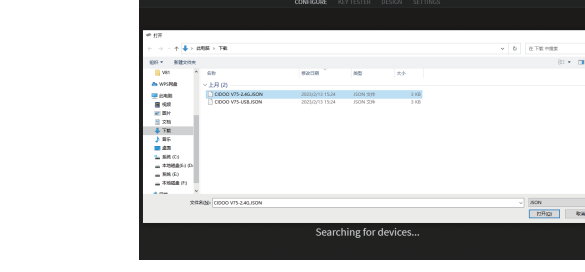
CONFIGURE KEY TESTER DESIGN SETTINGS

打开

此电脑 > 下载

在 下载 中搜索

组织 ▾ 新建文件夹

VB1
WPS网盘
此电脑
视频
图片
文档
下载
音乐
桌面
系统 (C:)
本地磁盘 (D:)
系统 (E:)
本地磁盘 (F:)

名称 修改日期 类型 大小

上月 (2)

| 名称 | 修改日期 | 类型 | 大小 |
|---|---|---|---|
| CIDOO V75-2.4G.JSON | 2023/2/13 15:24 | JSON 文件 | 3 KB |
| CIDOO V75-USB.JSON | 2023/2/13 15:24 | JSON 文件 | 3 KB |

文件名(N): CIDOO V75-2.4G.JSON

JSON

打开(O) 取消

Searching for devices...